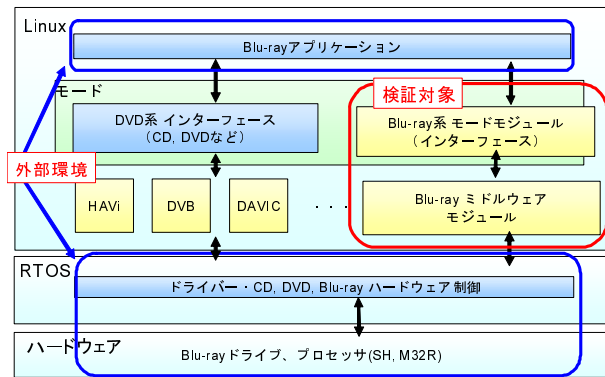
Linux

Blu-rayアプリケーション

モード

DVD系 インターフェース
（CD, DVDなど）

検証対象

Blu-ray系 モードモジュール
（インターフェース）

外部環境

HAVi

DVB

DAVIC

・・・

Blu-ray ミドルウェア
モジュール

RTOS

ドライバー・CD, DVD, Blu-ray ハードウェア制御

ハードウェア

Blu-rayドライブ、プロセッサ(SH, M32R)